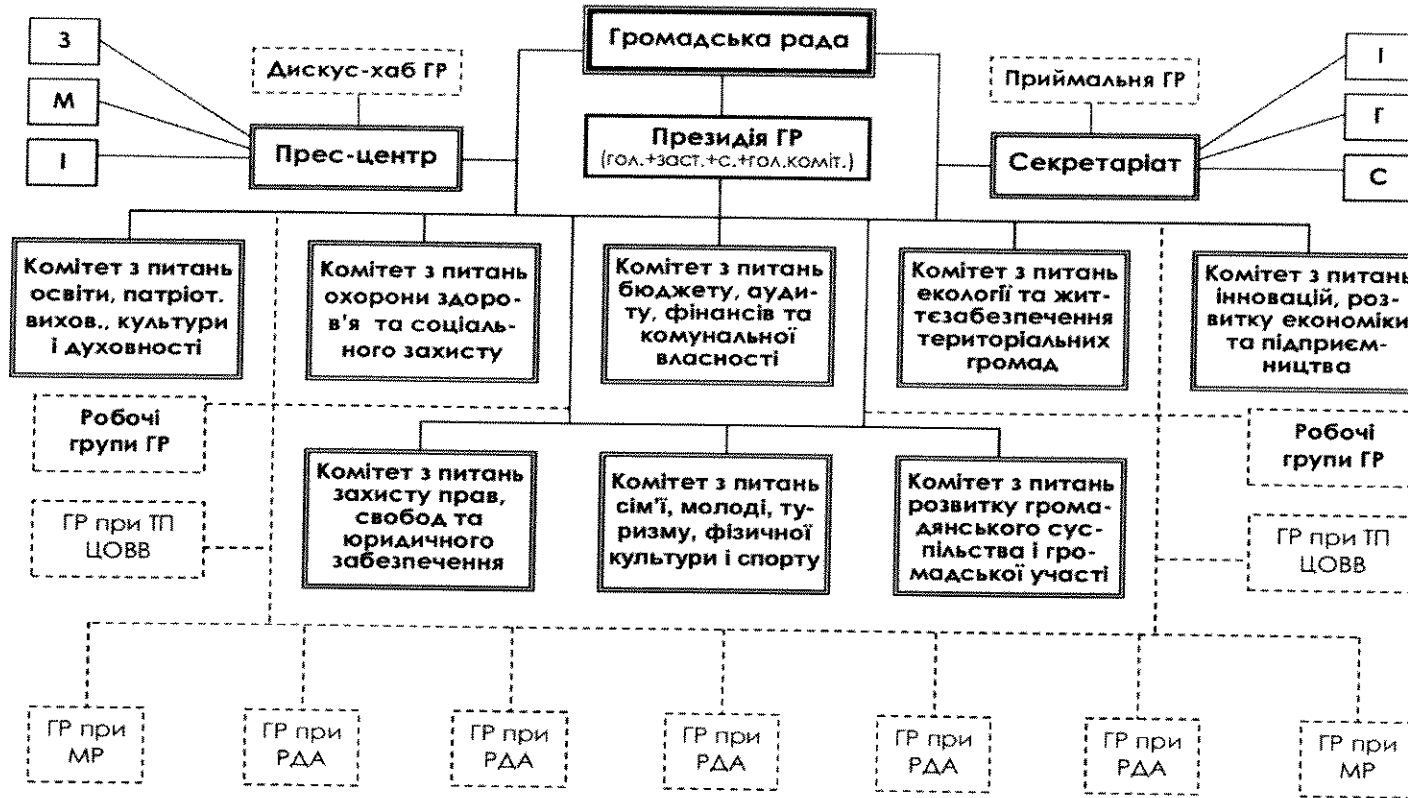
Громадська рада

З

М

І

Дискус-хаб ГР

Прес-центр

Президія ГР
(гол.+заст.+с.+гол.коміт.)

Приймальня ГР

Секретаріат

І

Г

С

Комітет з питань освіти, патріот. вихов., культури і духовності

Комітет з питань охорони здоров'я та соціального захисту

Комітет з питань бюджету, аудиту, фінансів та комунальної власності

Комітет з питань екології та життєзабезпечення територіальних громад

Комітет з питань інновацій, розвитку економіки та підприємництва

Робочі групи ГР

Комітет з питань захисту прав, свобод та юридичного забезпечення

Комітет з питань сім'ї, молоді, туризму, фізичної культури і спорту

Комітет з питань розвитку громадянського суспільства і громадської участі

Робочі групи ГР

ГР при ТП ЦОВВ

ГР при ТП ЦОВВ

ГР при МР

ГР при РДА

ГР при РДА

ГР при РДА

ГР при РДА

ГР при РДА

ГР при МР